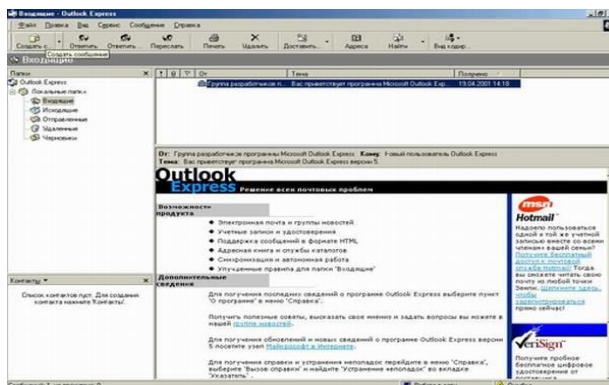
Входящие - Outlook Express

Файл Правка Вид Сервис Сообщение Справка

Создать с... Ответить Ответить... Переслать Печать Удалить Доставить... Адреса Найти Вид кодир...

Создать сообщение

Входящие

Папки

Outlook Express
Локальные папки
Входящие
Исходящие
Отправленные
Удаленные
Черновики

От | Тема | Получено

Группа разработчиков п... | Вас приветствует программа Microsoft Outlook Express | 19.04.2001 14:18

От: Группа разработчиков программы Microsoft Outlook Express Кому: Новый пользователь Outlook Express
Тема: Вас приветствует программа Microsoft Outlook Express версии 5.

Outlook Express Решение всех почтовых проблем

Возможности продукта

Электронная почта и группы новостей
Учетные записи и удостоверения
Поддержка сообщений в формате HTML
Адресная книга и службы каталогов
Синхронизация и автономная работа
Улучшенные правила для папки "Входящие"

Дополнительные сведения

Для получения последних сведений о программе Outlook Express выберите пункт "О программе" в меню "Справка".

Получите полезные советы, высказать свое мнение и задать вопросы вы можете в нашей группе новостей.

Для получения обновлений и новых сведений о программе Outlook Express версии 5 посетите узел Майкрософт в Интернете.

Для получения справки и устранения неполадок перейдите в меню "Справка", выберите "Вызов справки" и найдите "Устранение неполадок" во вкладке "Указатель".

msn Hotmail

Можно пользоваться одной и той же учетной записью вместе со всеми членами вашей семьи! Получите бесплатный доступ к почтовой службе Hotmail! Тогда вы сможете читать свою почту из любой точки Земли. Щелкните здесь, чтобы зарегистрироваться прямо сейчас!

VeriSign

Получите пробное бесплатное цифровое удостоверение от

Контакты

Список контактов пуст. Для создания контакта нажмите "Контакты".

Сообщений: 1, не прочитано: 0

Работа в сети